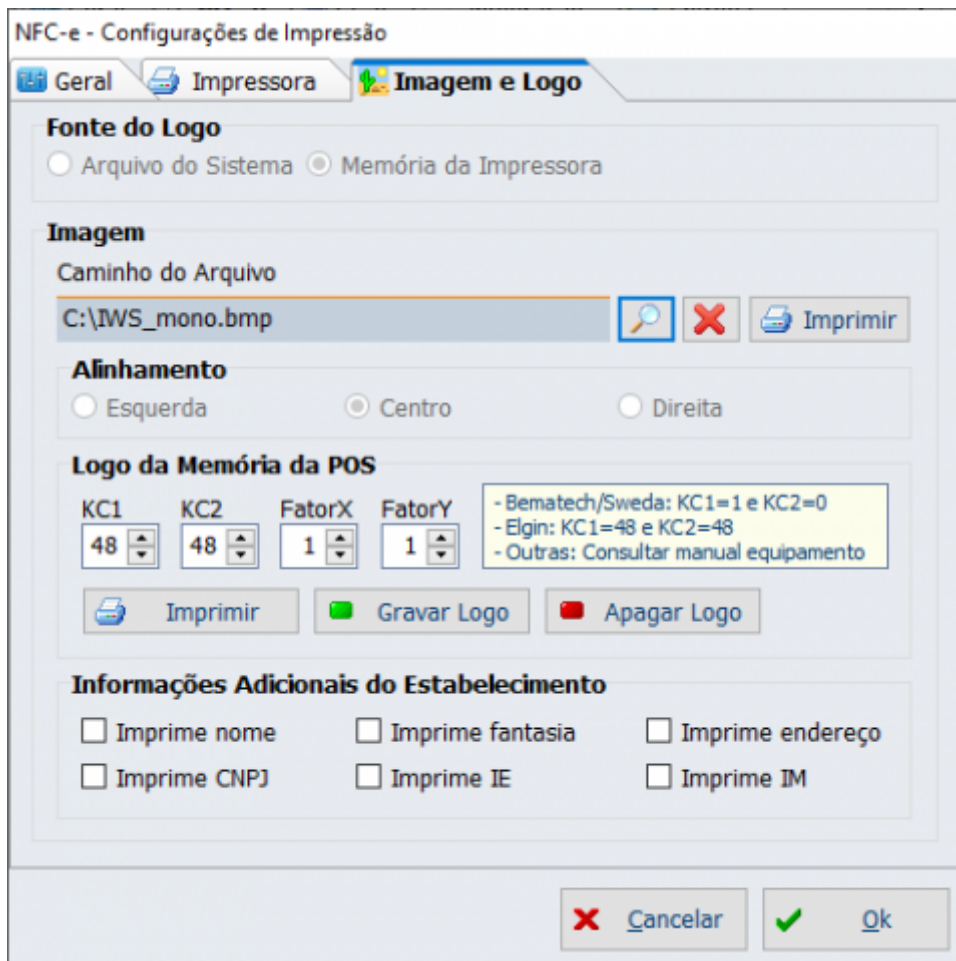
NFC-e - Configurações de Impressão

Geral | Impressora | Imagem e Logo

Fonte do Logo
Arquivo do Sistema
Memória da Impressora

Imagem
Caminho do Arquivo
C:\IWS_mono.bmp
Imprimir

Alinhamento
Esquerda
Centro
Direita

Logo da Memória da POS
KC1 48
KC2 48
FatorX 1
FatorY 1
- Bematech/Sweda: KC1=1 e KC2=0
- Elgin: KC1=48 e KC2=48
- Outras: Consultar manual equipamento
Imprimir
Gravar Logo
Apagar Logo

Informações Adicionais do Estabelecimento
Imprime nome
Imprime fantasia
Imprime endereço
Imprime CNPJ
Imprime IE
Imprime IM

Cancelar
Ok